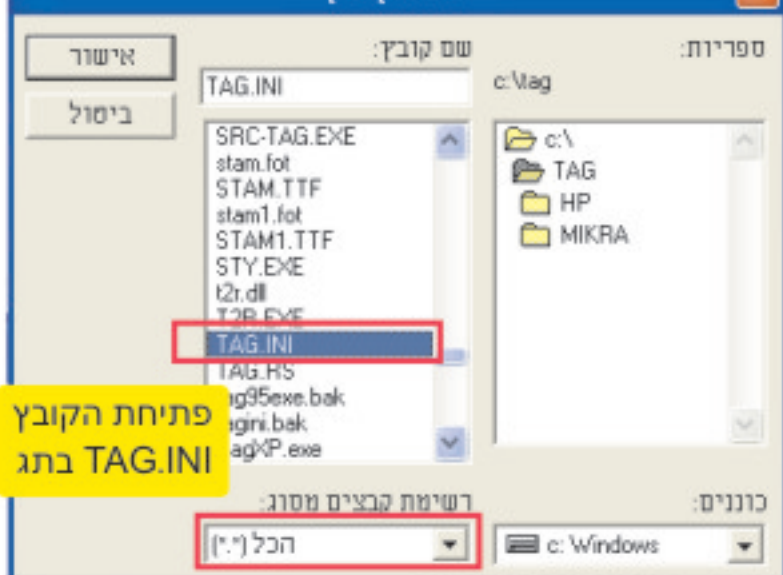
ספריות:
c:\tag

שם קובץ:
TAG.INI

אישור
ביטול

c:\
TAG
HP
MIKRA

SRC-TAG.EXE
stam.fot
STAM.TTF
stam1.fot
STAM1.TTF
STY.EXE
t2r.dll
T2R.EXE
TAG.INI
TAG.RS
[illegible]ag95exe.bak
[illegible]agini.bak
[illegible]agXP.exe

פתיחת הקובץ TAG.INI בתג

כוננים:
c: Windows

רשימת קבצים מסוג:
הכל (*.*)